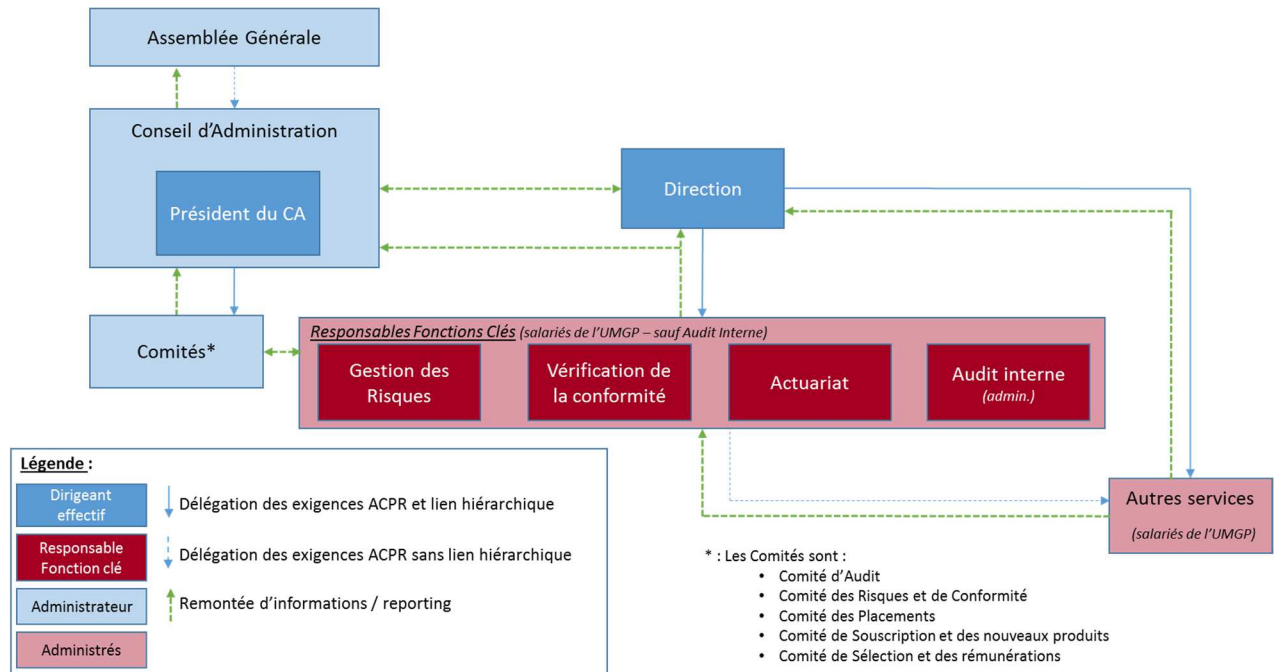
Assemblée Générale

Conseil d'Administration

Président du CA

Direction

Comités*

Responsables Fonctions Clés (salariés de l'UMGP – sauf Audit Interne)

Gestion des Risques

Vérification de la conformité

Actuariat

Audit interne (admin.)

Autres services (salariés de l'UMGP)

Légende :

Dirigeant effectif

Délégation des exigences ACPR et lien hiérarchique

Responsable Fonction clé

Délégation des exigences ACPR sans lien hiérarchique

Administrateur

Remontée d'informations / reporting

Administrés

* : Les Comités sont :
- Comité d'Audit
- Comité des Risques et de Conformité
- Comité des Placements
- Comité de Souscription et des nouveaux produits
- Comité de Sélection et des rémunérations